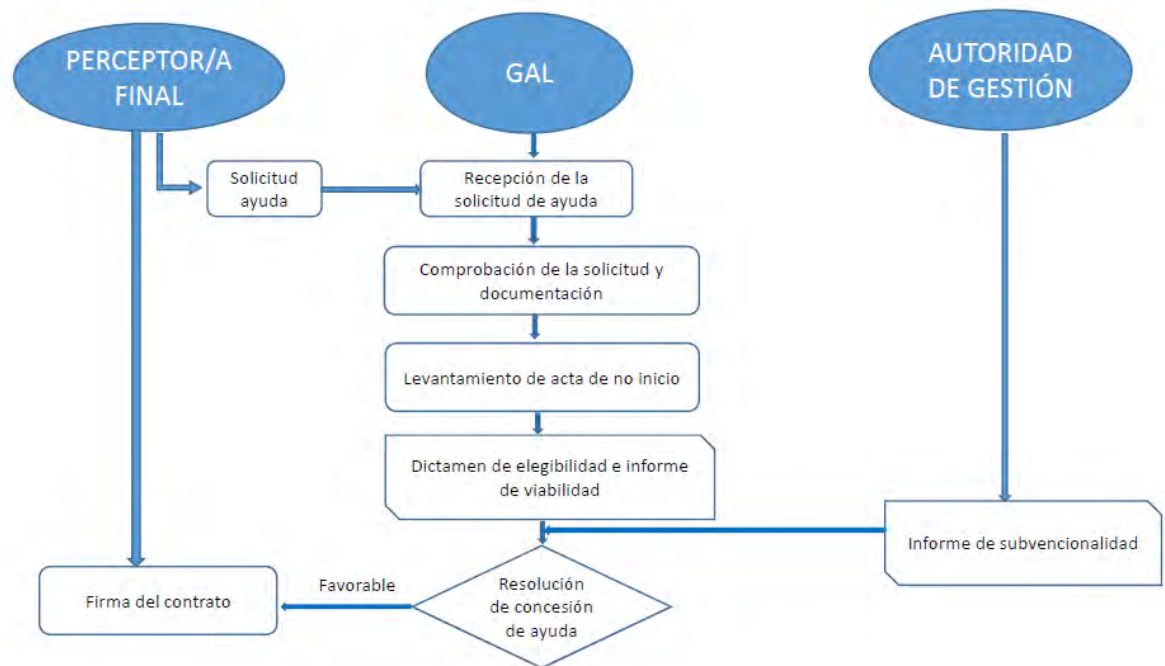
PERCEPTOR/A FINAL

GAL

AUTORIDAD DE GESTIÓN

Solicitud ayuda

Recepción de la solicitud de ayuda

Comprobación de la solicitud y documentación

Levantamiento de acta de no inicio

Dictamen de elegibilidad e informe de viabilidad

Informe de subvencionalidad

Firma del contrato

Favorable

Resolución de concesión de ayuda